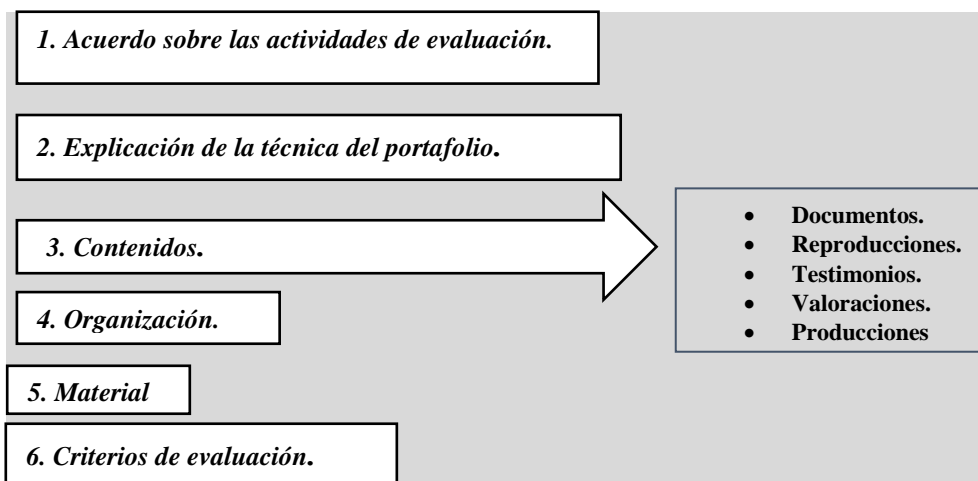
1. Acuerdo sobre las actividades de evaluación.

2. Explicación de la técnica del portafolio.

3. Contenidos.

- Documentos.
- Reproducciones.
- Testimonios.
- Valoraciones.
- Producciones

4. Organización.

5. Material

6. Criterios de evaluación.